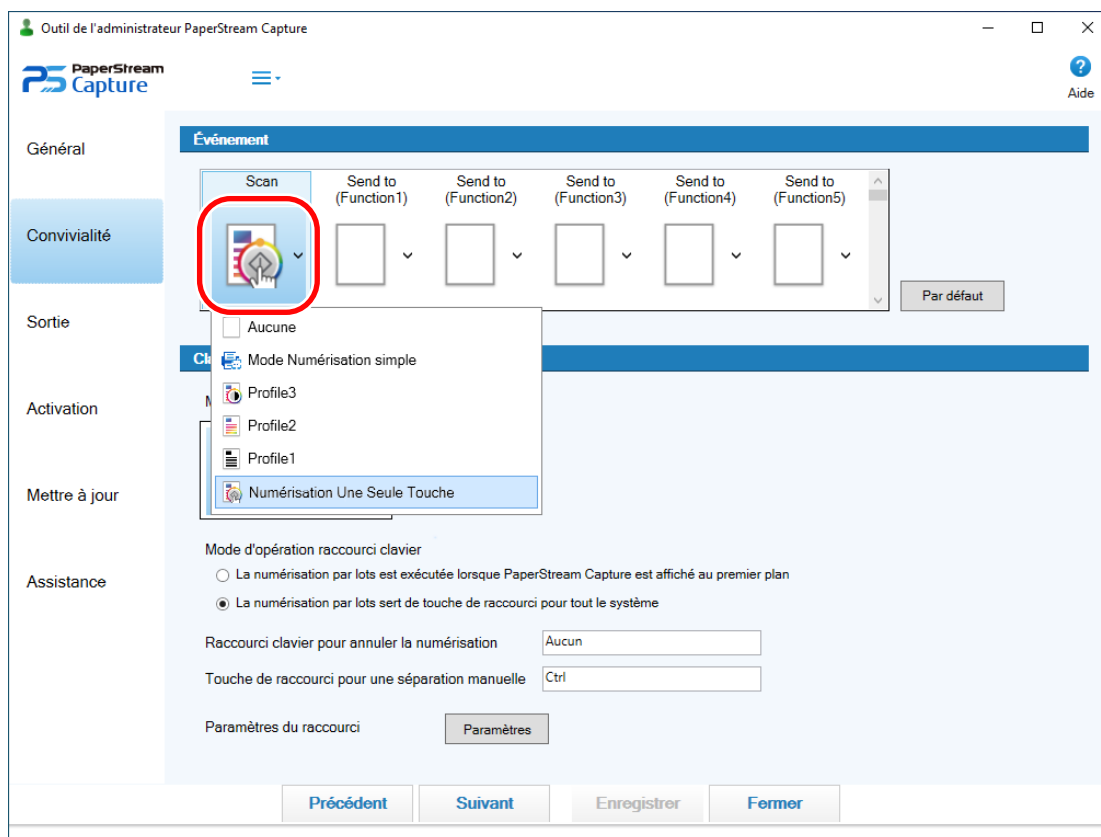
Outil de l'administrateur PaperStream Capture

PaperStream Capture

Aide

Général

Convivialité

Sortie

Activation

Mettre à jour

Assistance

Événement

Scan

Send to (Function1)

Send to (Function2)

Send to (Function3)

Send to (Function4)

Send to (Function5)

Par défaut

Aucune

Mode Numérisation simple

Profile3

Profile2

Profile1

Numérisation Une Seule Touche

Cl

M

Mode d'opération raccourci clavier

La numérisation par lots est exécutée lorsque PaperStream Capture est affiché au premier plan

La numérisation par lots sert de touche de raccourci pour tout le système

Raccourci clavier pour annuler la numérisation | Aucun

Touche de raccourci pour une séparation manuelle | Ctrl

Paramètres du raccourci | Paramètres

Précédent | Suivant | Enregistrer | Fermer